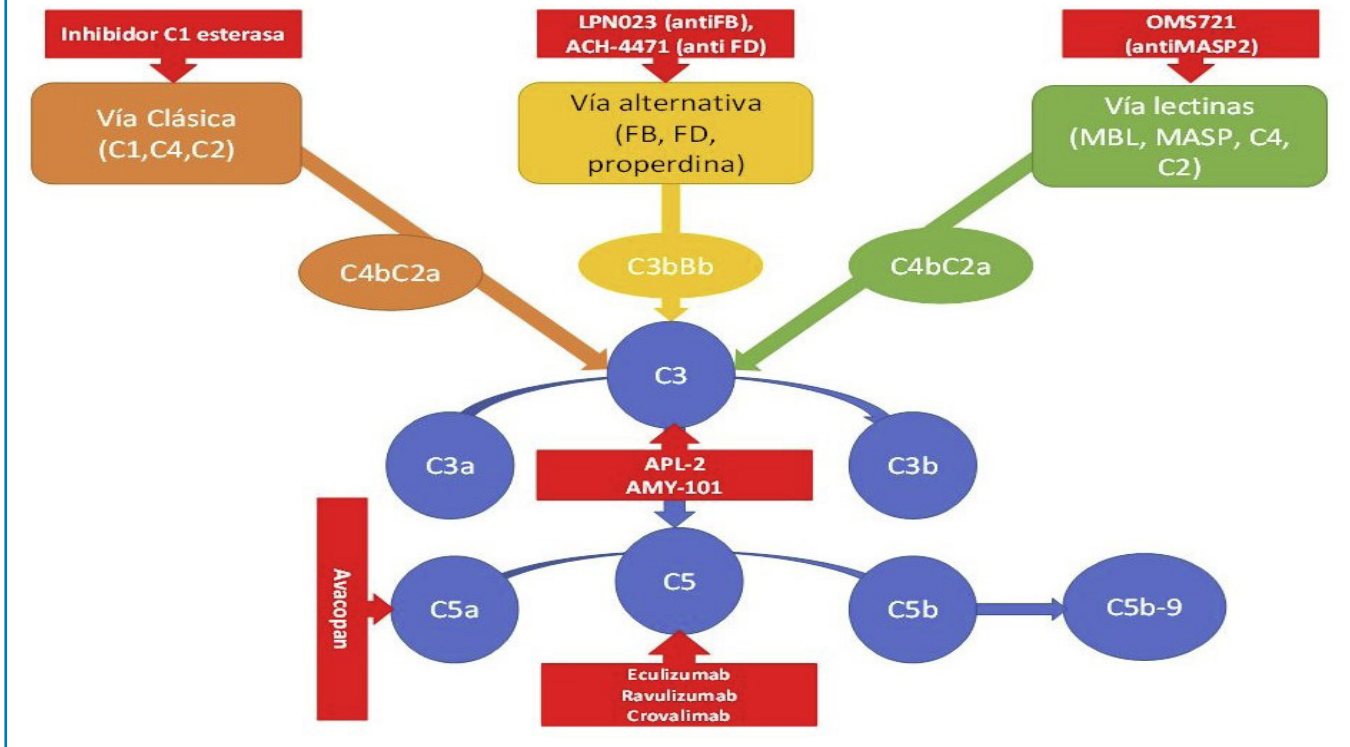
Inhibidor C1 esterasa

LPN023 (antiFB), ACH-4471 (anti FD)

OMS721 (antiMASP2)

Vía Clásica (C1,C4,C2)

Vía alternativa (FB, FD, properdina)

Vía lectinas (MBL, MASP, C4, C2)

C4bC2a

C3bBb

C4bC2a

C3

C3a

APL-2
AMY-101

C3b

Avacopan

C5a

C5

C5b

C5b-9

Eculizumab
Ravulizumab
Crovalimab